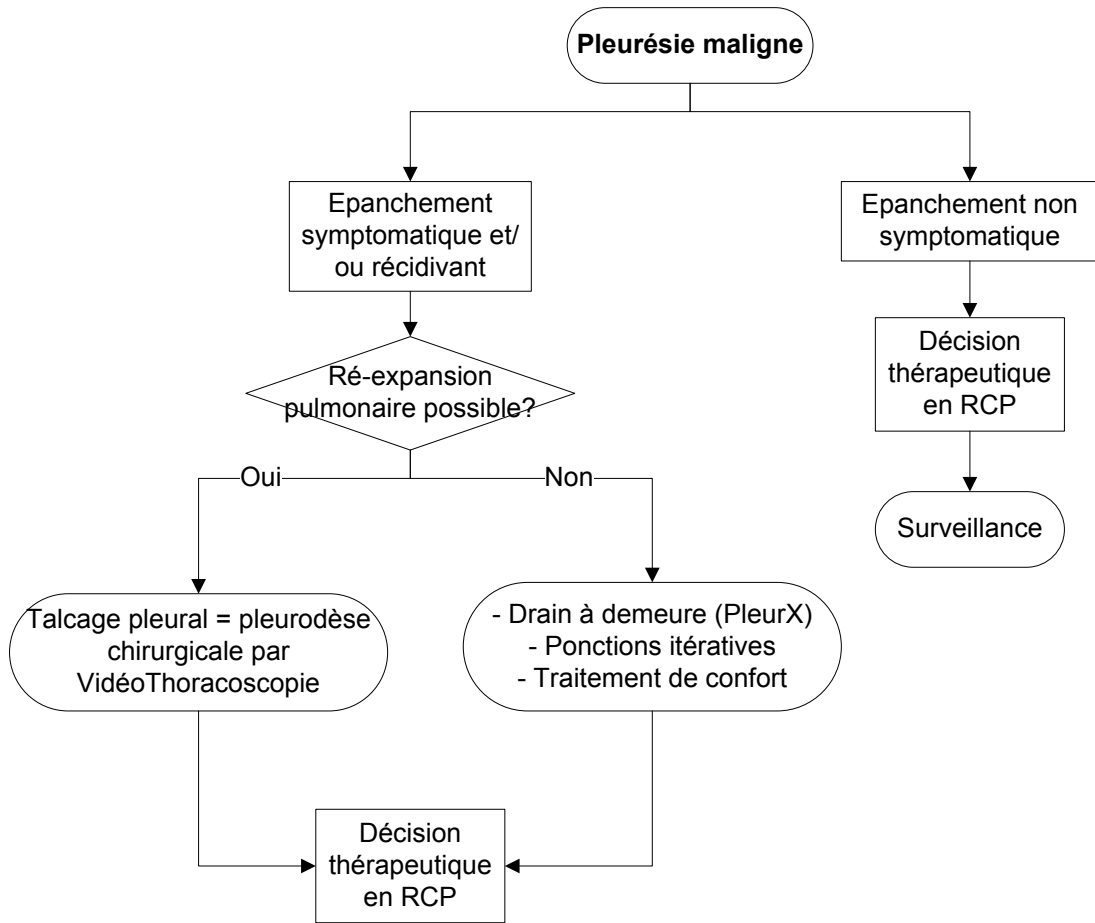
**Pleurésie maligne**

Epanchement symptomatique et/ ou récidivant

Epanchement non symptomatique

Décision thérapeutique en RCP

Ré-expansion pulmonaire possible?

Oui

Non

Surveillance

Talcage pleural = pleurodèse chirurgicale par VidéoThoracoscopie

- Drain à demeure (PleurX)
- Ponctions itératives
- Traitement de confort

Décision thérapeutique en RCP